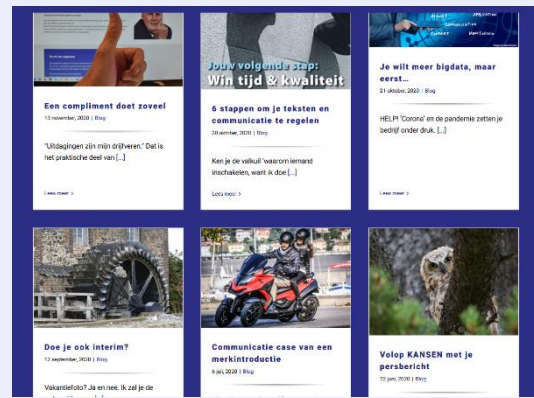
Jouw volgende stap:
Win tijd & kwaliteit

Een compliment doet zoveel
13 november, 2020 | Blog

"Uitdagingen zijn mijn drijfveren." Dat is het praktische deel van [...]

Lees meer >

6 stappen om je teksten en communicatie te regelen
20 oktober, 2020 | Blog

Ken je de valkuil 'waarom iemand inschakelen, want ik doe [...]

Lees meer >

Je wilt meer bigdata, maar eerst...
21 oktober, 2020 | Blog

HELP! 'Corona' en de pandemie zetten je bedrijf onder druk. [...]

Lees meer >

Doe je ook interim?
12 september, 2020 | Blog

Vakantiefoto? Ja en nee. Ik zal je de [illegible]

Communicatie case van een merkintroductie
6 juli, 2020 | Blog

Volop KANSEN met je persbericht
22 juni, 2020 | Blog